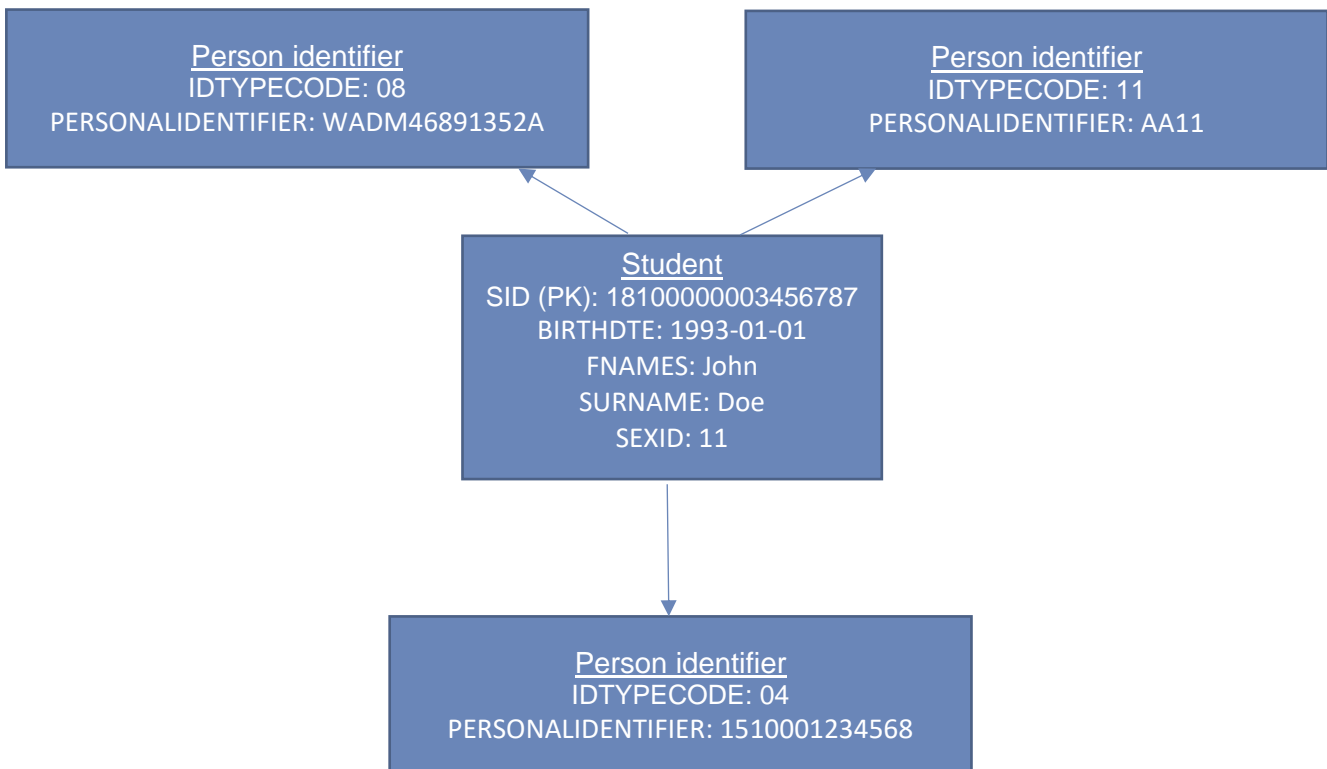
Person identifier
IDTYPECODE: 08
PERSONALIDENTIFIER: WADM46891352A

Person identifier
IDTYPECODE: 11
PERSONALIDENTIFIER: AA11

Student
SID (PK): 18100000003456787
BIRTHDTE: 1993-01-01
FNAMES: John
SURNAME: Doe
SEXID: 11

Person identifier
IDTYPECODE: 04
PERSONALIDENTIFIER: 1510001234568